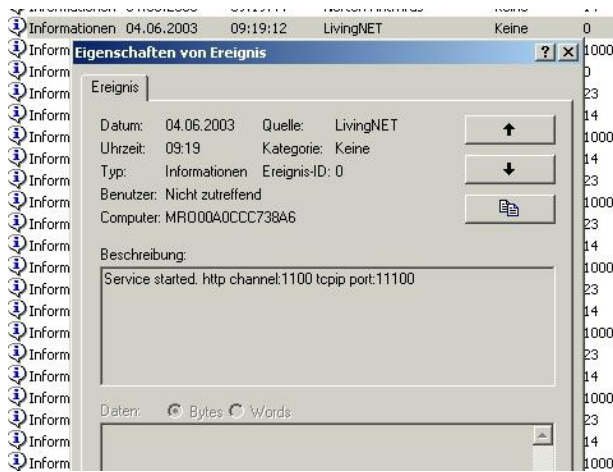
Informationen 04.06.2003 09:19:12 LivingNET Keine 0
Inform
Inform
Inform
Inform
Inform
Inform
Inform
Inform
Inform
Inform
Inform
Inform
Inform
Inform
Inform
Inform
Inform
Inform
Inform

Eigenschaften von Ereignis
? X

Ereignis

Datum: 04.06.2003 Quelle: LivingNET
Uhrzeit: 09:19 Kategorie: Keine
Typ: Informationen Ereignis-ID: 0
Benutzer: Nicht zutreffend
Computer: MRO00A0CCC738A6

Beschreibung:
Service started. http channel:1100 tcpip port:11100

Daten: Bytes Words

1000
0
23
14
1000
14
23
1000
23
14
1000
23
14
1000
23
14
1000
23
14
1000